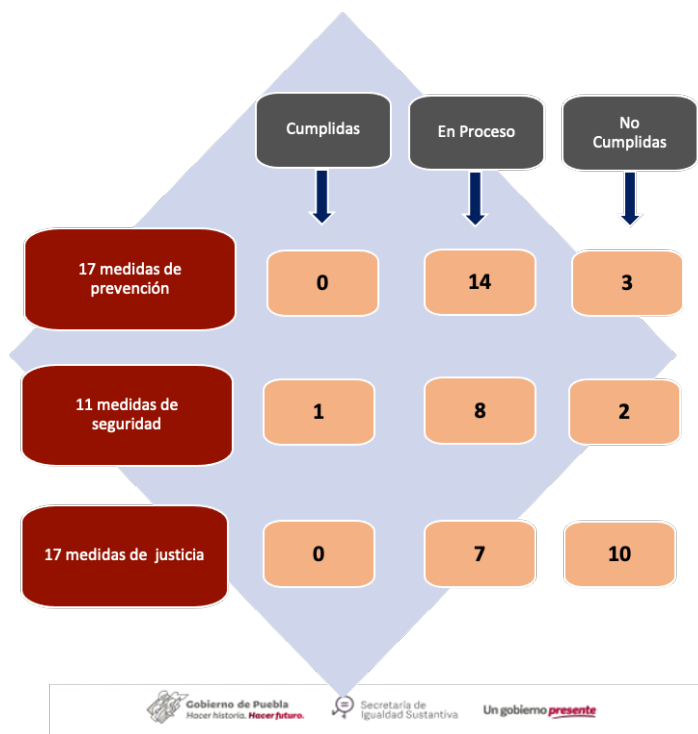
| | Cumplidas | En Proceso | No Cumplidas |
|---|---|---|---|
| 17 medidas de prevención | 0 | 14 | 3 |
| 11 medidas de seguridad | 1 | 8 | 2 |
| 17 medidas de justicia | 0 | 7 | 10 |

Gobierno de Puebla
Hacer historia. Hacer futuro.

Secretaría de Igualdad Sustantiva

Un gobierno presente